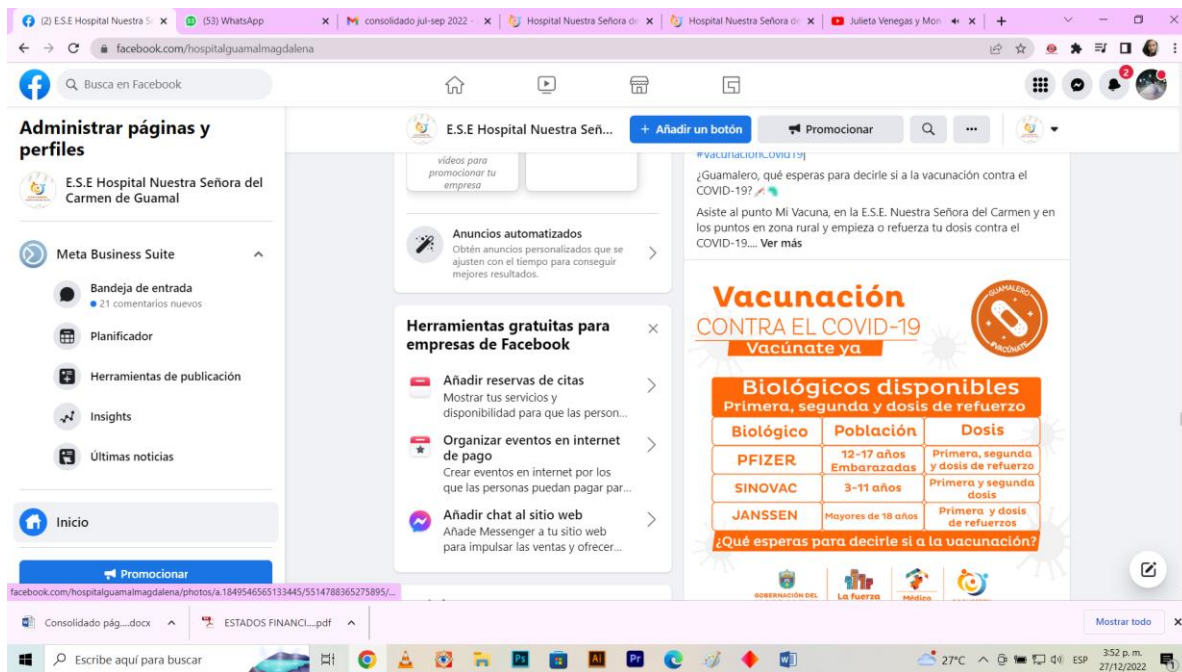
(2) E.S.E Hospital Nuestra S
(53) WhatsApp
consolidado jul-sep 2022
Hospital Nuestra Señora de
Hospital Nuestra Señora de
Julieta Venegas y Mon

facebook.com/hospitalguamalmagdalena

Busca en Facebook

Administrar páginas y perfiles

E.S.E Hospital Nuestra Señora del Carmen de Guamal

Meta Business Suite

Bandeja de entrada
• 21 comentarios nuevos

Planificador

Herramientas de publicación

Insights

Últimas noticias

Inicio

Promocionar

E.S.E Hospital Nuestra Señ...
+ Añadir un botón
Promocionar

videos para promocionar tu empresa

Anuncios automatizados
Obtén anuncios personalizados que se ajusten con el tiempo para conseguir mejores resultados.

Herramientas gratuitas para empresas de Facebook

Añadir reservas de citas
Mostrar tus servicios y disponibilidad para que las person...

Organizar eventos en internet de pago
Crear eventos en internet por los que las personas puedan pagar par...

Añadir chat al sitio web
Añade Messenger a tu sitio web para impulsar las ventas y ofrecer...

#VacunacionCovid19

¿Guamalero, qué esperas para decirle si a la vacunación contra el COVID-19?

Asiste al punto Mi Vacuna, en la E.S.E. Nuestra Señora del Carmen y en los puntos en zona rural y empieza o refuerza tu dosis contra el COVID-19.... Ver más

Vacunación
CONTRA EL COVID-19
Vacúnate ya

GUAMALERO VACÚNATE

Biológicos disponibles
Primera, segunda y dosis de refuerzo

| Biológico | Población | Dosis |
|---|---|---|
| PFIZER | 12-17 años Embarazadas | Primera, segunda y dosis de refuerzo |
| SINOVAC | 3-11 años | Primera y segunda dosis |
| JANSSEN | Mayores de 18 años | Primera y dosis de refuerzos |

¿Qué esperas para decirle si a la vacunación?

GOBERNACIÓN DEL
La fuerza
Médico

facebook.com/hospitalguamalmagdalena/photos/a.1849546565133445/5514788365275895/...

Consolidado pág....docx
ESTADOS FINANCI....pdf
Mostrar todo

Escribe aquí para buscar

27°C ESP 3:52 p. m. 27/12/2022